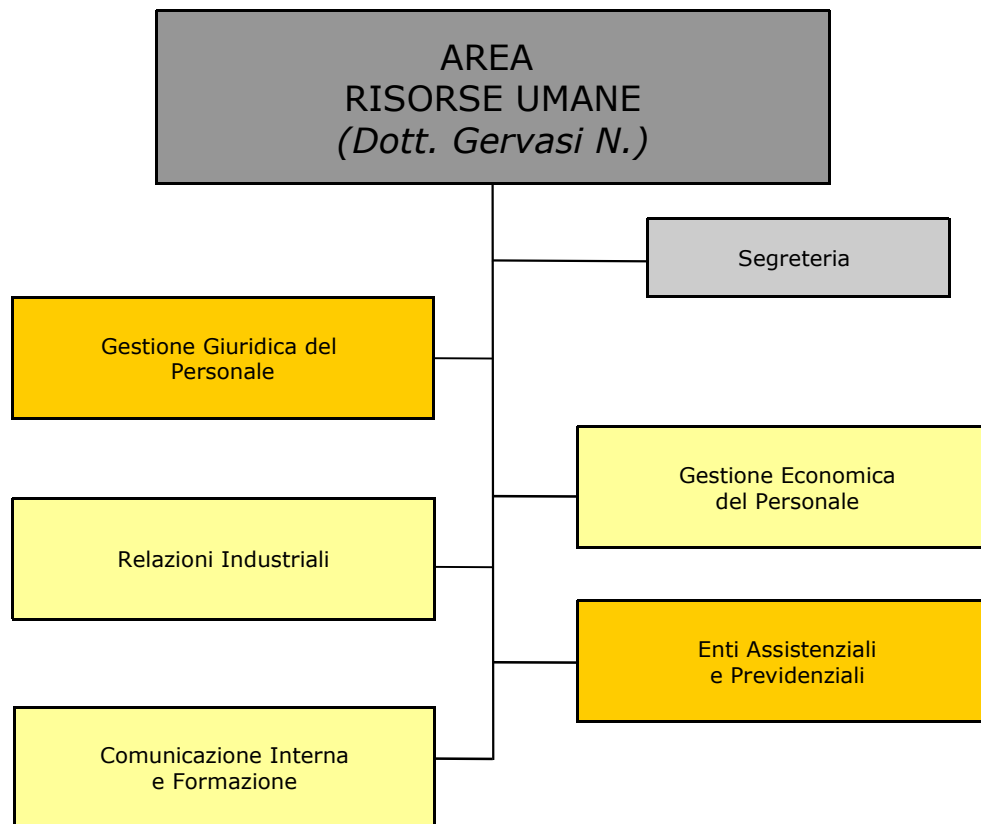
AREA
RISORSE UMANE
*(Dott. Gervasi N.)*

Segreteria

Gestione Giuridica del Personale

Gestione Economica del Personale

Relazioni Industriali

Enti Assistenziali e Previdenziali

Comunicazione Interna e Formazione